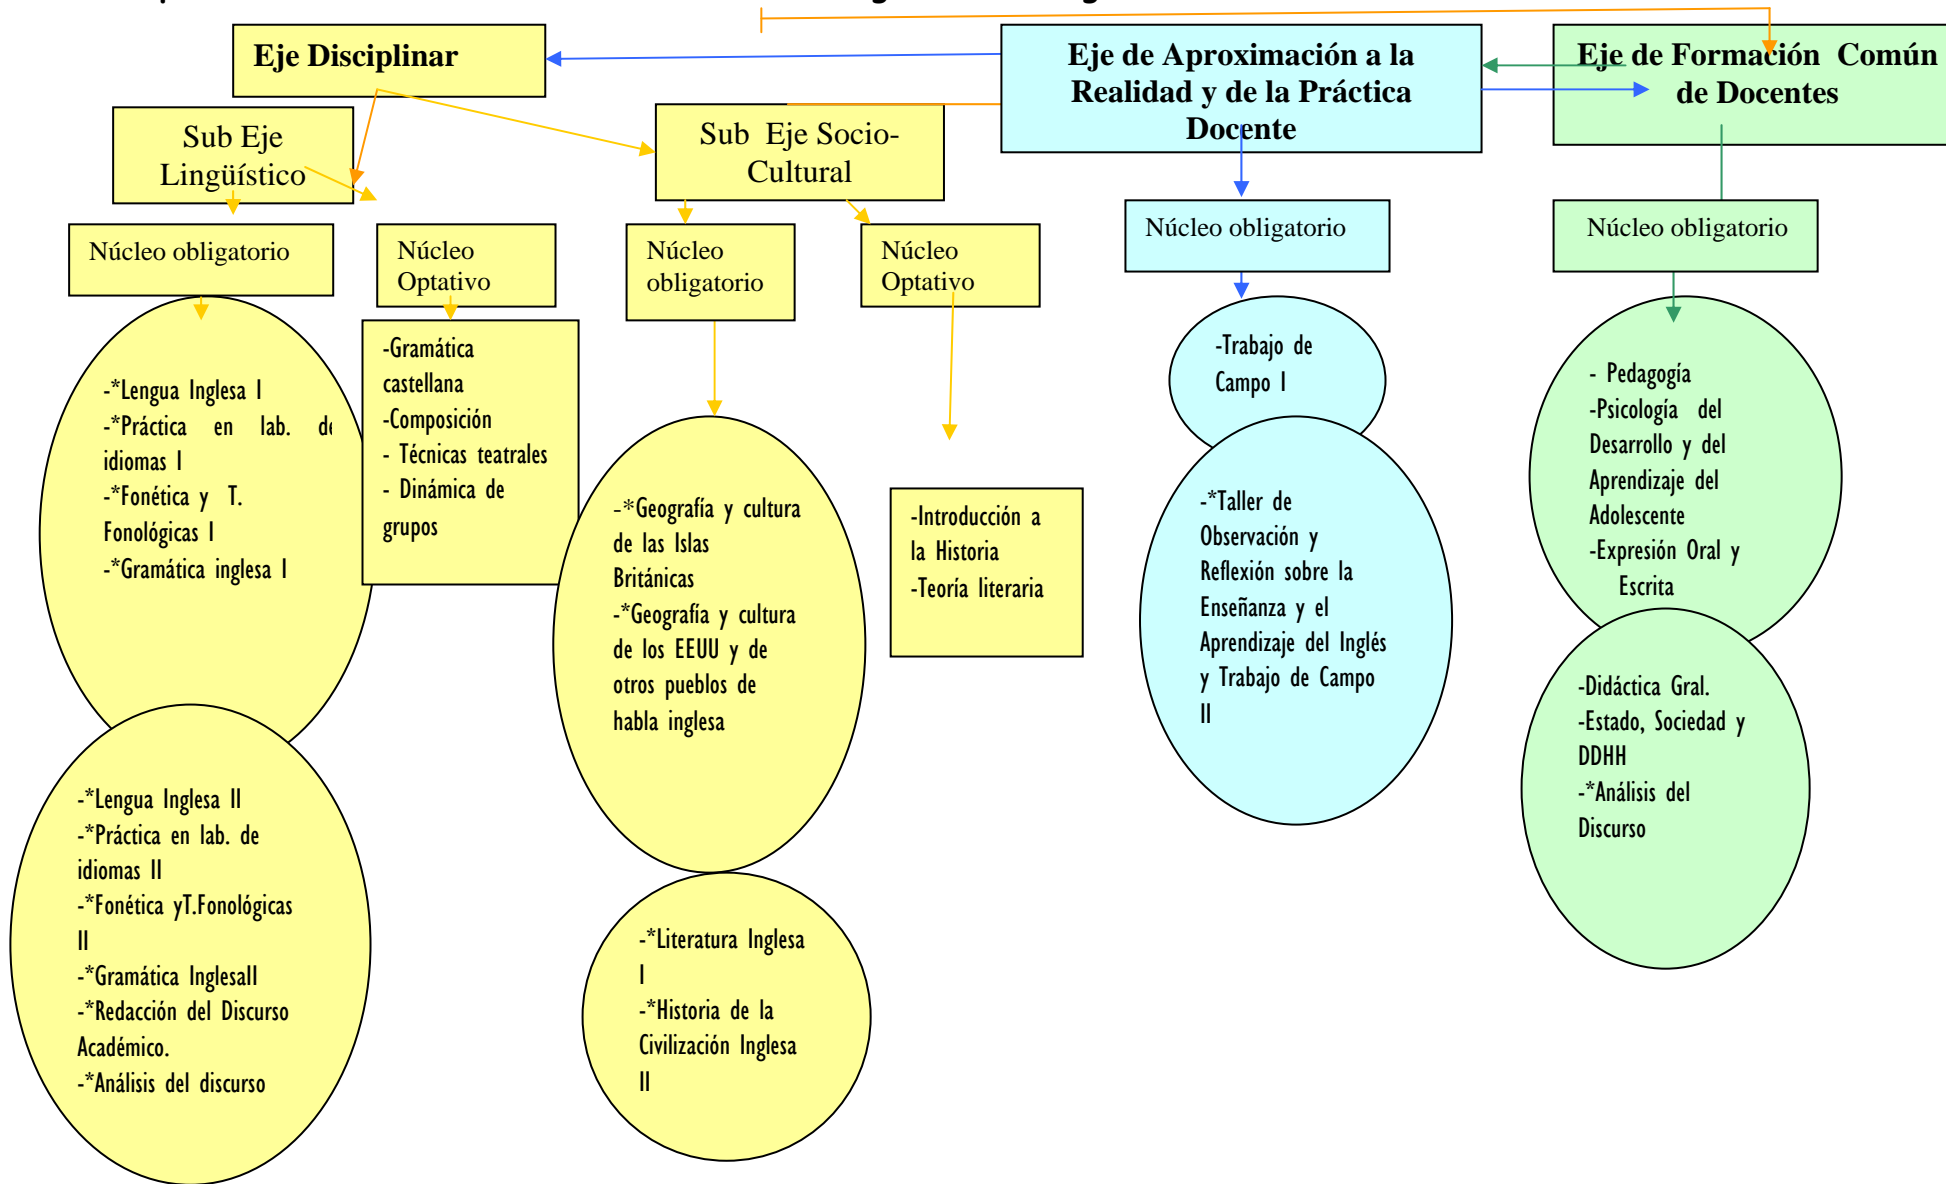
Eje Disciplinar

Eje de Aproximación a la Realidad y de la Práctica Docente

Eje de Formación Común de Docentes

Sub Eje Lingüístico

Sub Eje Socio-Cultural

Núcleo obligatorio

Núcleo Optativo

Núcleo obligatorio

Núcleo Optativo

Núcleo obligatorio

Núcleo obligatorio

-*Lengua Inglesa I
-*Práctica en lab. d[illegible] idiomas I
-*Fonética y T. Fonológicas I
-*Gramática inglesa I

-Gramática castellana
-Composición
- Técnicas teatrales
- Dinámica de grupos

-*Geografía y cultura de las Islas Británicas
-*Geografía y cultura de los EEUU y de otros pueblos de habla inglesa

-Introducción a la Historia
-Teoría literaria

-Trabajo de Campo I

-*Taller de Observación y Reflexión sobre la Enseñanza y el Aprendizaje del Inglés y Trabajo de Campo II

- Pedagogía
-Psicología del Desarrollo y del Aprendizaje del Adolescente
-Expresión Oral y Escrita

-*Lengua Inglesa II
-*Práctica en lab. de idiomas II
-*Fonética yT.Fonológicas II
-*Gramática InglesaII
-*Redacción del Discurso Académico.
-*Análisis del discurso

-*Literatura Inglesa I
-*Historia de la Civilización Inglesa II

-Didáctica Gral.
-Estado, Sociedad y DDHH
-*Análisis del Discurso